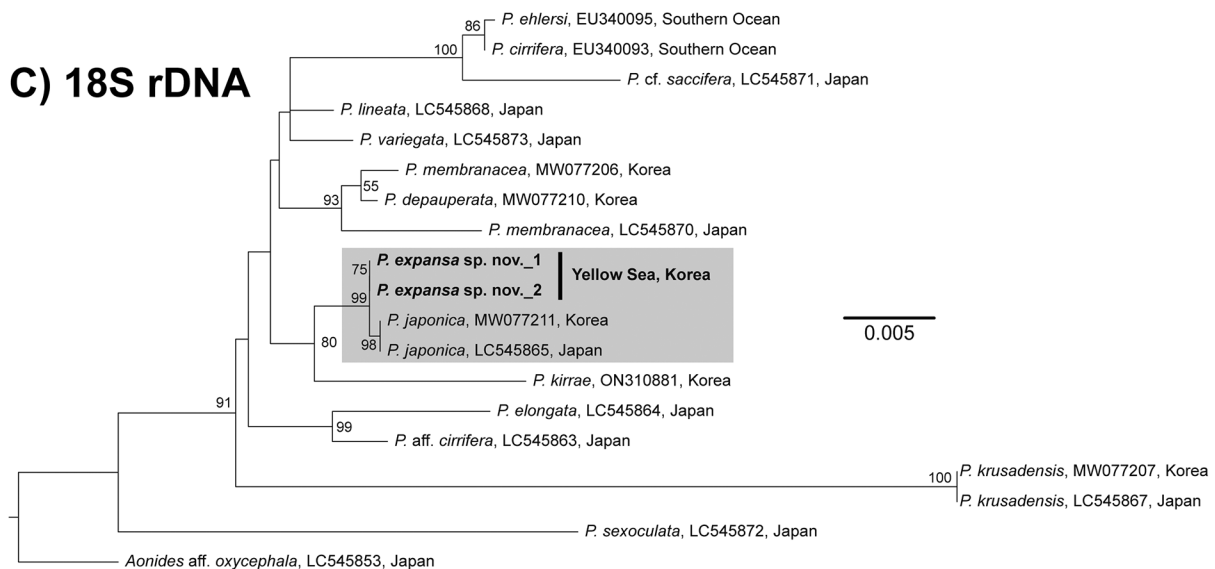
C) 18S rDNA

86 P. ehlersi, EU340095, Southern Ocean

100 P. cirrifera, EU340093, Southern Ocean

P. cf. saccifera, LC545871, Japan

P. lineata, LC545868, Japan

P. variegata, LC545873, Japan

P. membranacea, MW077206, Korea

55 P. depauperata, MW077210, Korea

93 P. membranacea, LC545870, Japan

75 **P. expansa sp. nov._1**

**P. expansa sp. nov._2**

**Yellow Sea, Korea**

99 P. japonica, MW077211, Korea

80 98 P. japonica, LC545865, Japan

0.005

P. kirrae, ON310881, Korea

91

P. elongata, LC545864, Japan

99 P. aff. cirrifera, LC545863, Japan

100 P. krusadensis, MW077207, Korea

P. krusadensis, LC545867, Japan

P. sexoculata, LC545872, Japan

Aonides aff. oxycephala, LC545853, Japan